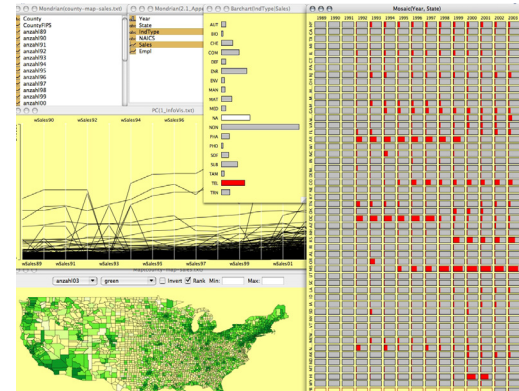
Mondrian(county-map-sales.txt)
County
CountyFIPS
anzahl89
anzahl90
anzahl91
anzahl92
anzahl93
anzahl94
anzahl95
anzahl96
anzahl97
anzahl98
anzahl99
anzahl00

Mondrian(2.1_Appl
Year
State
IndType
NAICS
Sales
Empl

Barchart(IndType|Sales)
AUT
BIO
CHE
COM
DEF
ENE
ENV
MAN
MAT
MED
NA
NON
PHA
PHO
SOF
SUB
TAN
TEL
TRN

Mosaic(Year, State)
1989 1990 1991 1992 1993 1994 1995 1996 1997 1998 1999 2000 2001 2002 2003

PC(1_InfoVis.txt)
wSales90 wSales92 wSales94 wSales96
wSales89 wSales91 wSales93 wSales95 wSales97 wSales99 wSales01

Map(county-map-sales.txt)
anzahl03 green Invert Rank Min: Max: